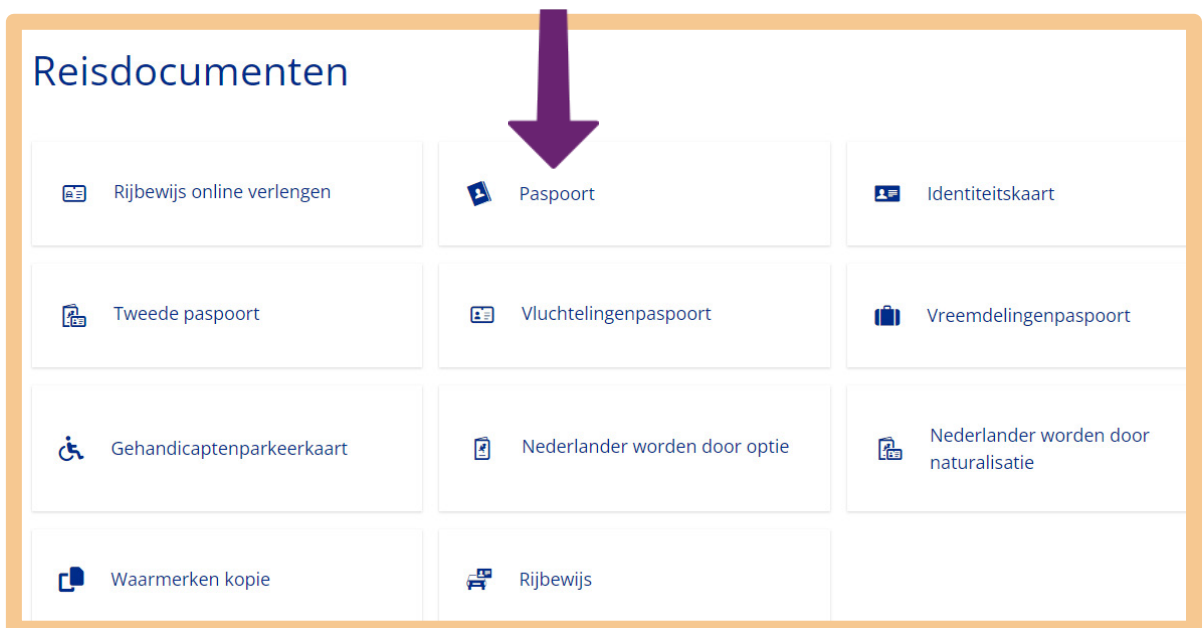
Reisdocumenten

Rijbewijs online verlengen

Paspoort

Identiteitskaart

Tweede paspoort

Vluchtelingenpaspoort

Vreemdelingenpaspoort

Gehandicaptenparkeerkaart

Nederlander worden door optie

Nederlander worden door naturalisatie

Waarmerken kopie

Rijbewijs